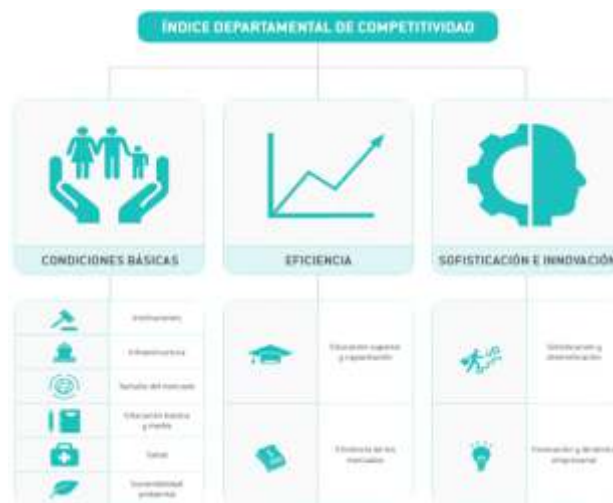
ÍNDICE DEPARTAMENTAL DE COMPETITIVIDAD

CONDICIONES BÁSICAS

EFICIENCIA

SOFISTICACIÓN E INNOVACIÓN

Instituciones

Infraestructura

Tamaño del mercado

Educación básica y media

Salud

Sostenibilidad ambiental

Educación superior y capacitación

Eficiencia de los mercados

Sofisticación y diversificación

Innovación y dinámica empresarial